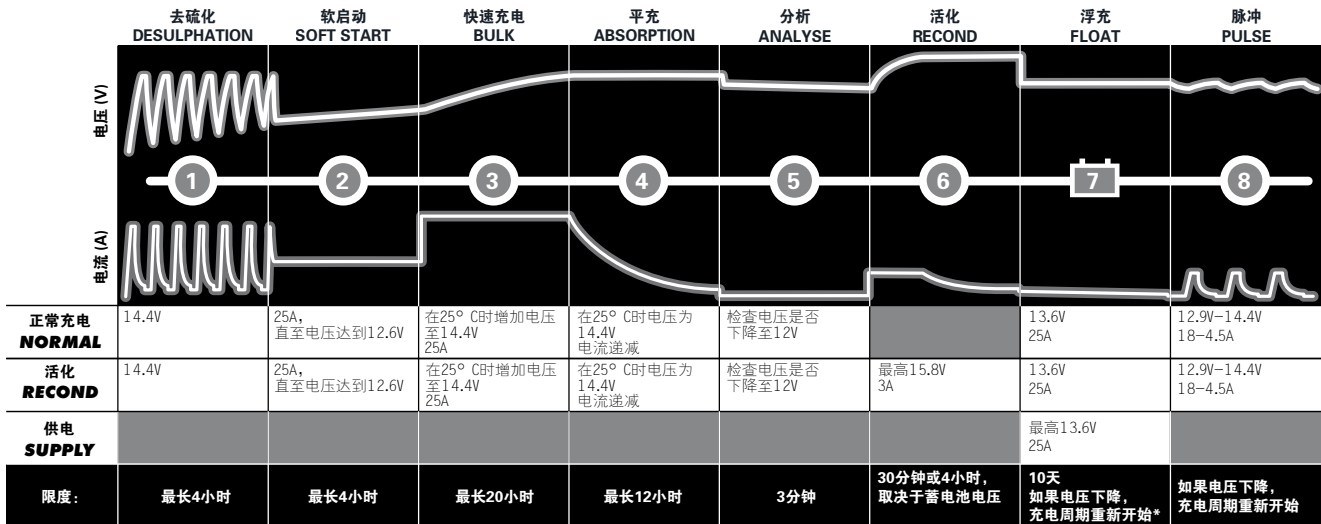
| | 去硫化 DESULPHATION | 软启动 SOFT START | 快速充电 BULK | 平充 ABSORPTION | 分析 ANALYSE | 活化 RECOND | 浮充 FLOAT | 脉冲 PULSE |
|---|---|---|---|---|---|---|---|---|
| 电压 (V) | | | | | | | | |
| | 1 | 2 | 3 | 4 | 5 | 6 | 7 | 8 |
| 电流 (A) | | | | | | | | |
| 正常充电 NORMAL | 14.4V | 25A, 直至电压达到12.6V | 在25° C时增加电压至14.4V 25A | 在25° C时电压为14.4V 电流递减 | 检查电压是否下降至12V | | 13.6V 25A | 12.9V–14.4V 18–4.5A |
| 活化 RECOND | 14.4V | 25A, 直至电压达到12.6V | 在25° C时增加电压至14.4V 25A | 在25° C时电压为14.4V 电流递减 | 检查电压是否下降至12V | 最高15.8V 3A | 13.6V 25A | 12.9V–14.4V 18–4.5A |
| 供电 SUPPLY | | | | | | | 最高13.6V 25A | |
| 限度: | 最长4小时 | 最长4小时 | 最长20小时 | 最长12小时 | 3分钟 | 30分钟或4小时, 取决于蓄电池电压 | 10天 如果电压下降, 充电周期重新开始* | 如果电压下降, 充电周期重新开始 |